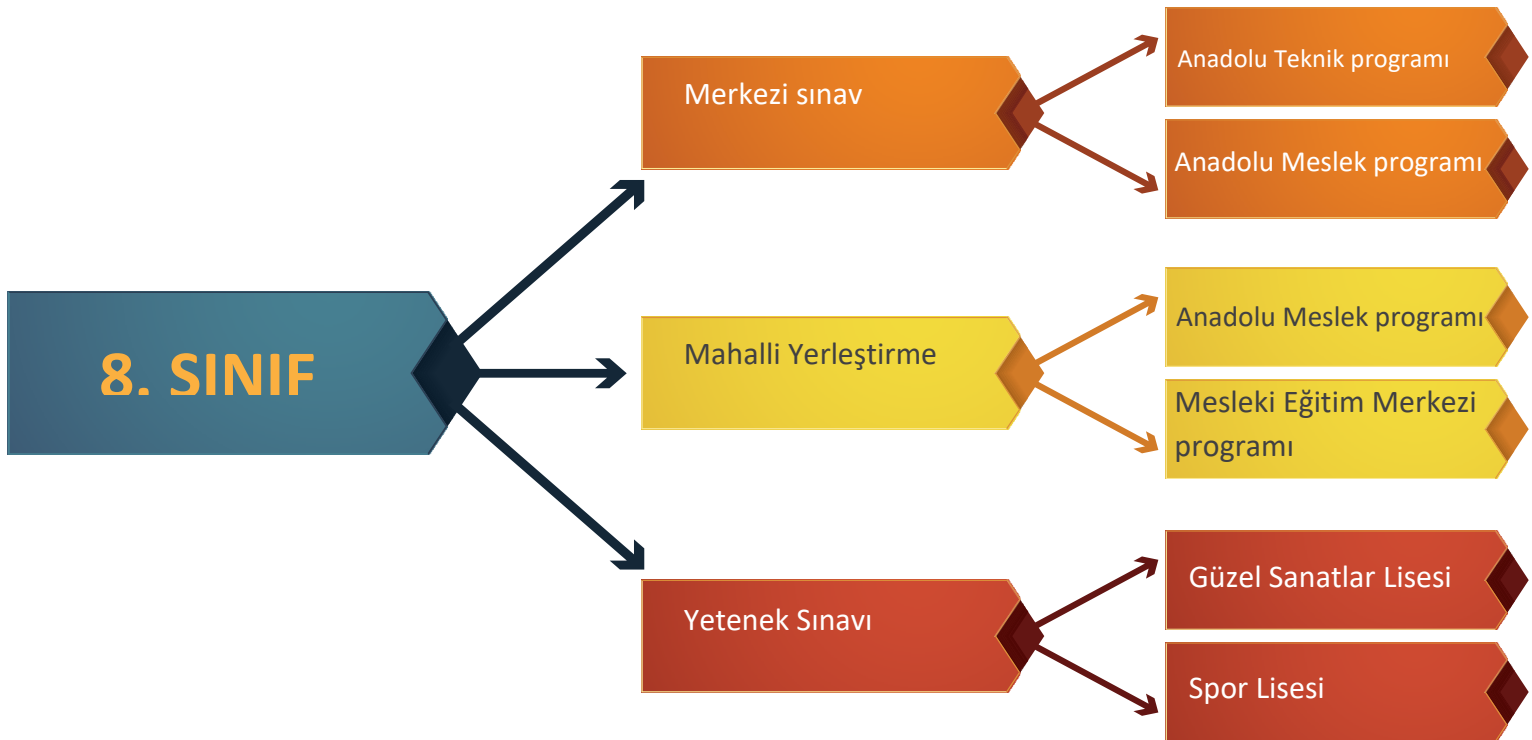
8. SINIF

Merkezi sınav

Anadolu Teknik programı

Anadolu Meslek programı

Mahalli Yerleştirme

Anadolu Meslek programı

Mesleki Eğitim Merkezi programı

Yetenek Sınavı

Güzel Sanatlar Lisesi

Spor Lisesi